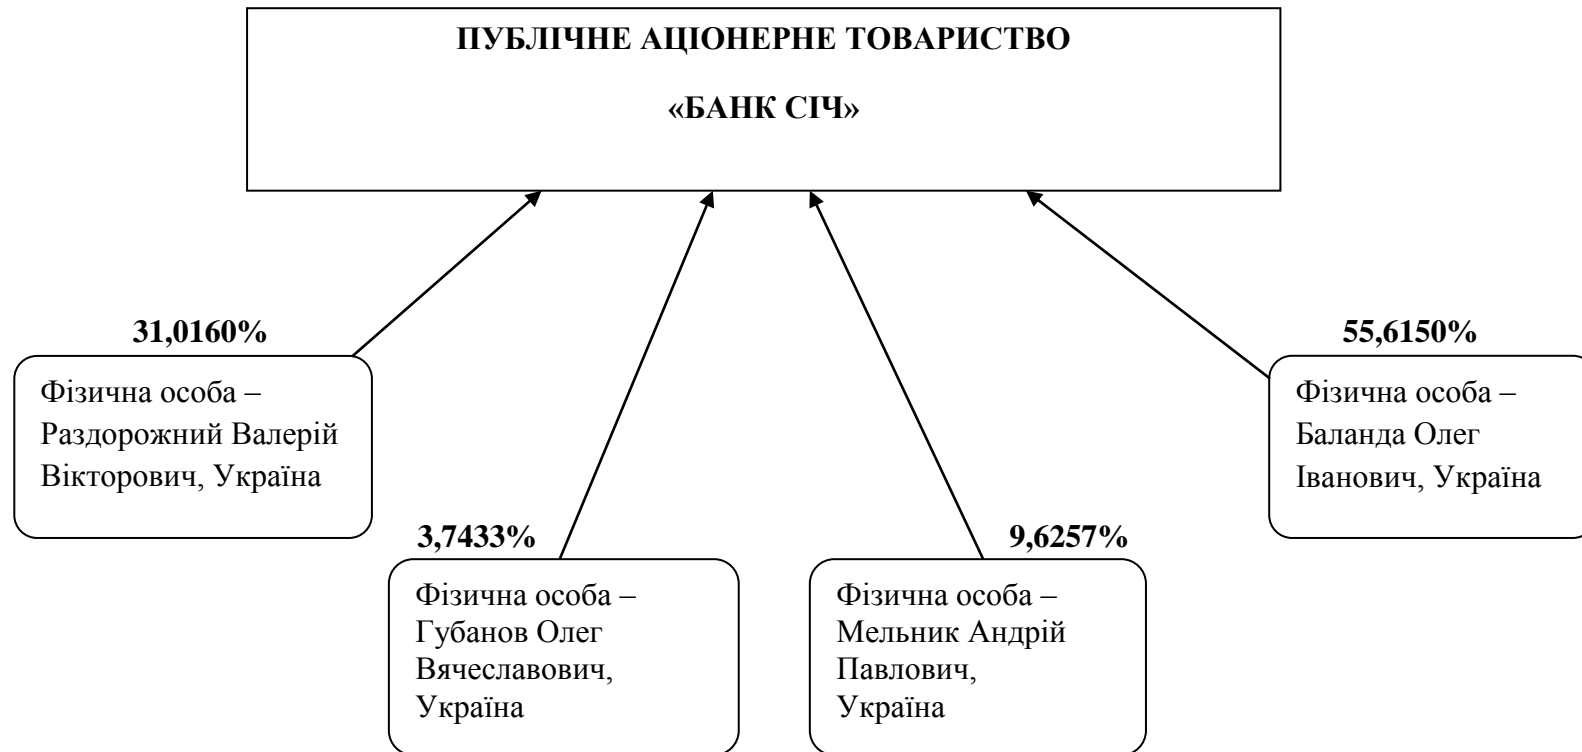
ПУБЛІЧНЕ АЦІОНЕРНЕ ТОВАРИСТВО

«БАНК СІЧ»

31,0160%

Фізична особа – Раздорожний Валерій Вікторович, Україна

3,7433%

Фізична особа – Губанов Олег Вячеславович, Україна

9,6257%

Фізична особа – Мельник Андрій Павлович, Україна

55,6150%

Фізична особа – Баланда Олег Іванович, Україна